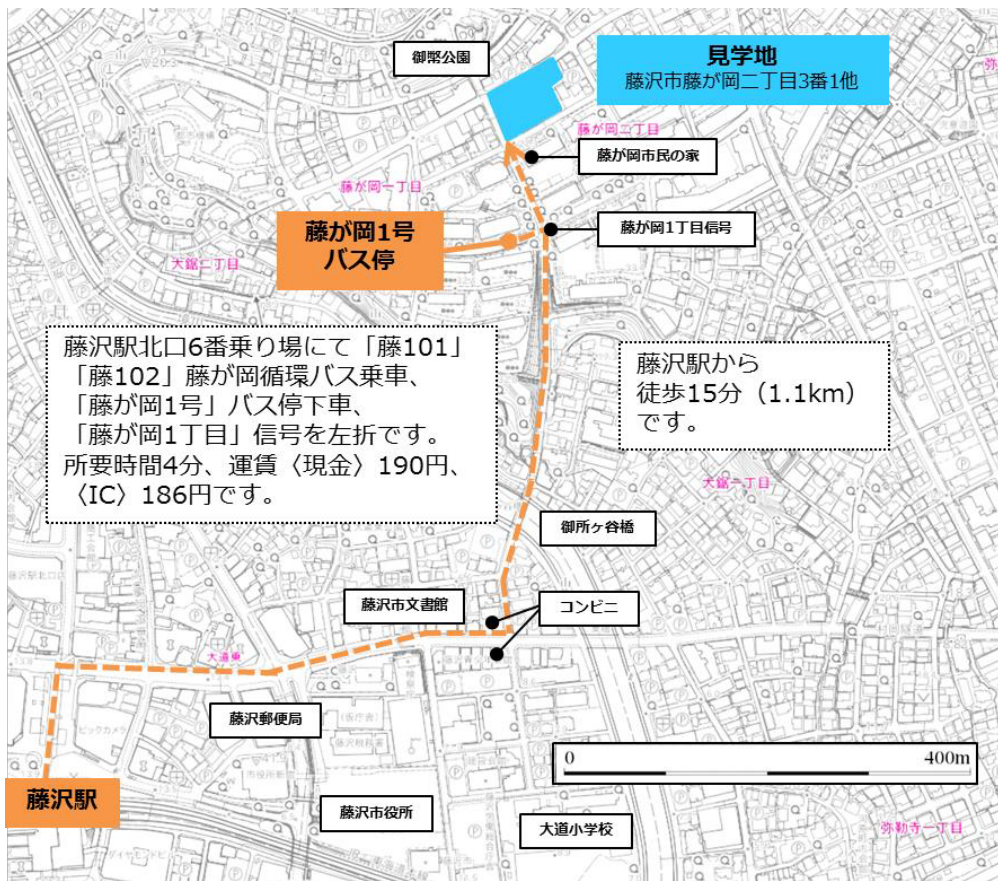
御黙公園

見学地
藤沢市藤が岡二丁目3番1他

藤が岡二丁目

藤が岡市民の家

藤が岡一丁目

藤が岡1号
バス停

藤が岡1丁目信号

大鋸二丁目

藤沢駅北口6番乗り場にて「藤101」「藤102」藤が岡循環バス乗車、「藤が岡1号」バス停下車、「藤が岡1丁目」信号を左折です。所要時間4分、運賃〈現金〉190円、〈IC〉186円です。

藤沢駅から
徒歩15分（1.1km）
です。

大鋸一丁目

御所ヶ谷橋

藤沢市文書館

コンビニ

大通

藤沢郵便局

0
400m

藤沢駅

藤沢市役所

大道小学校

弥勒寺一丁目